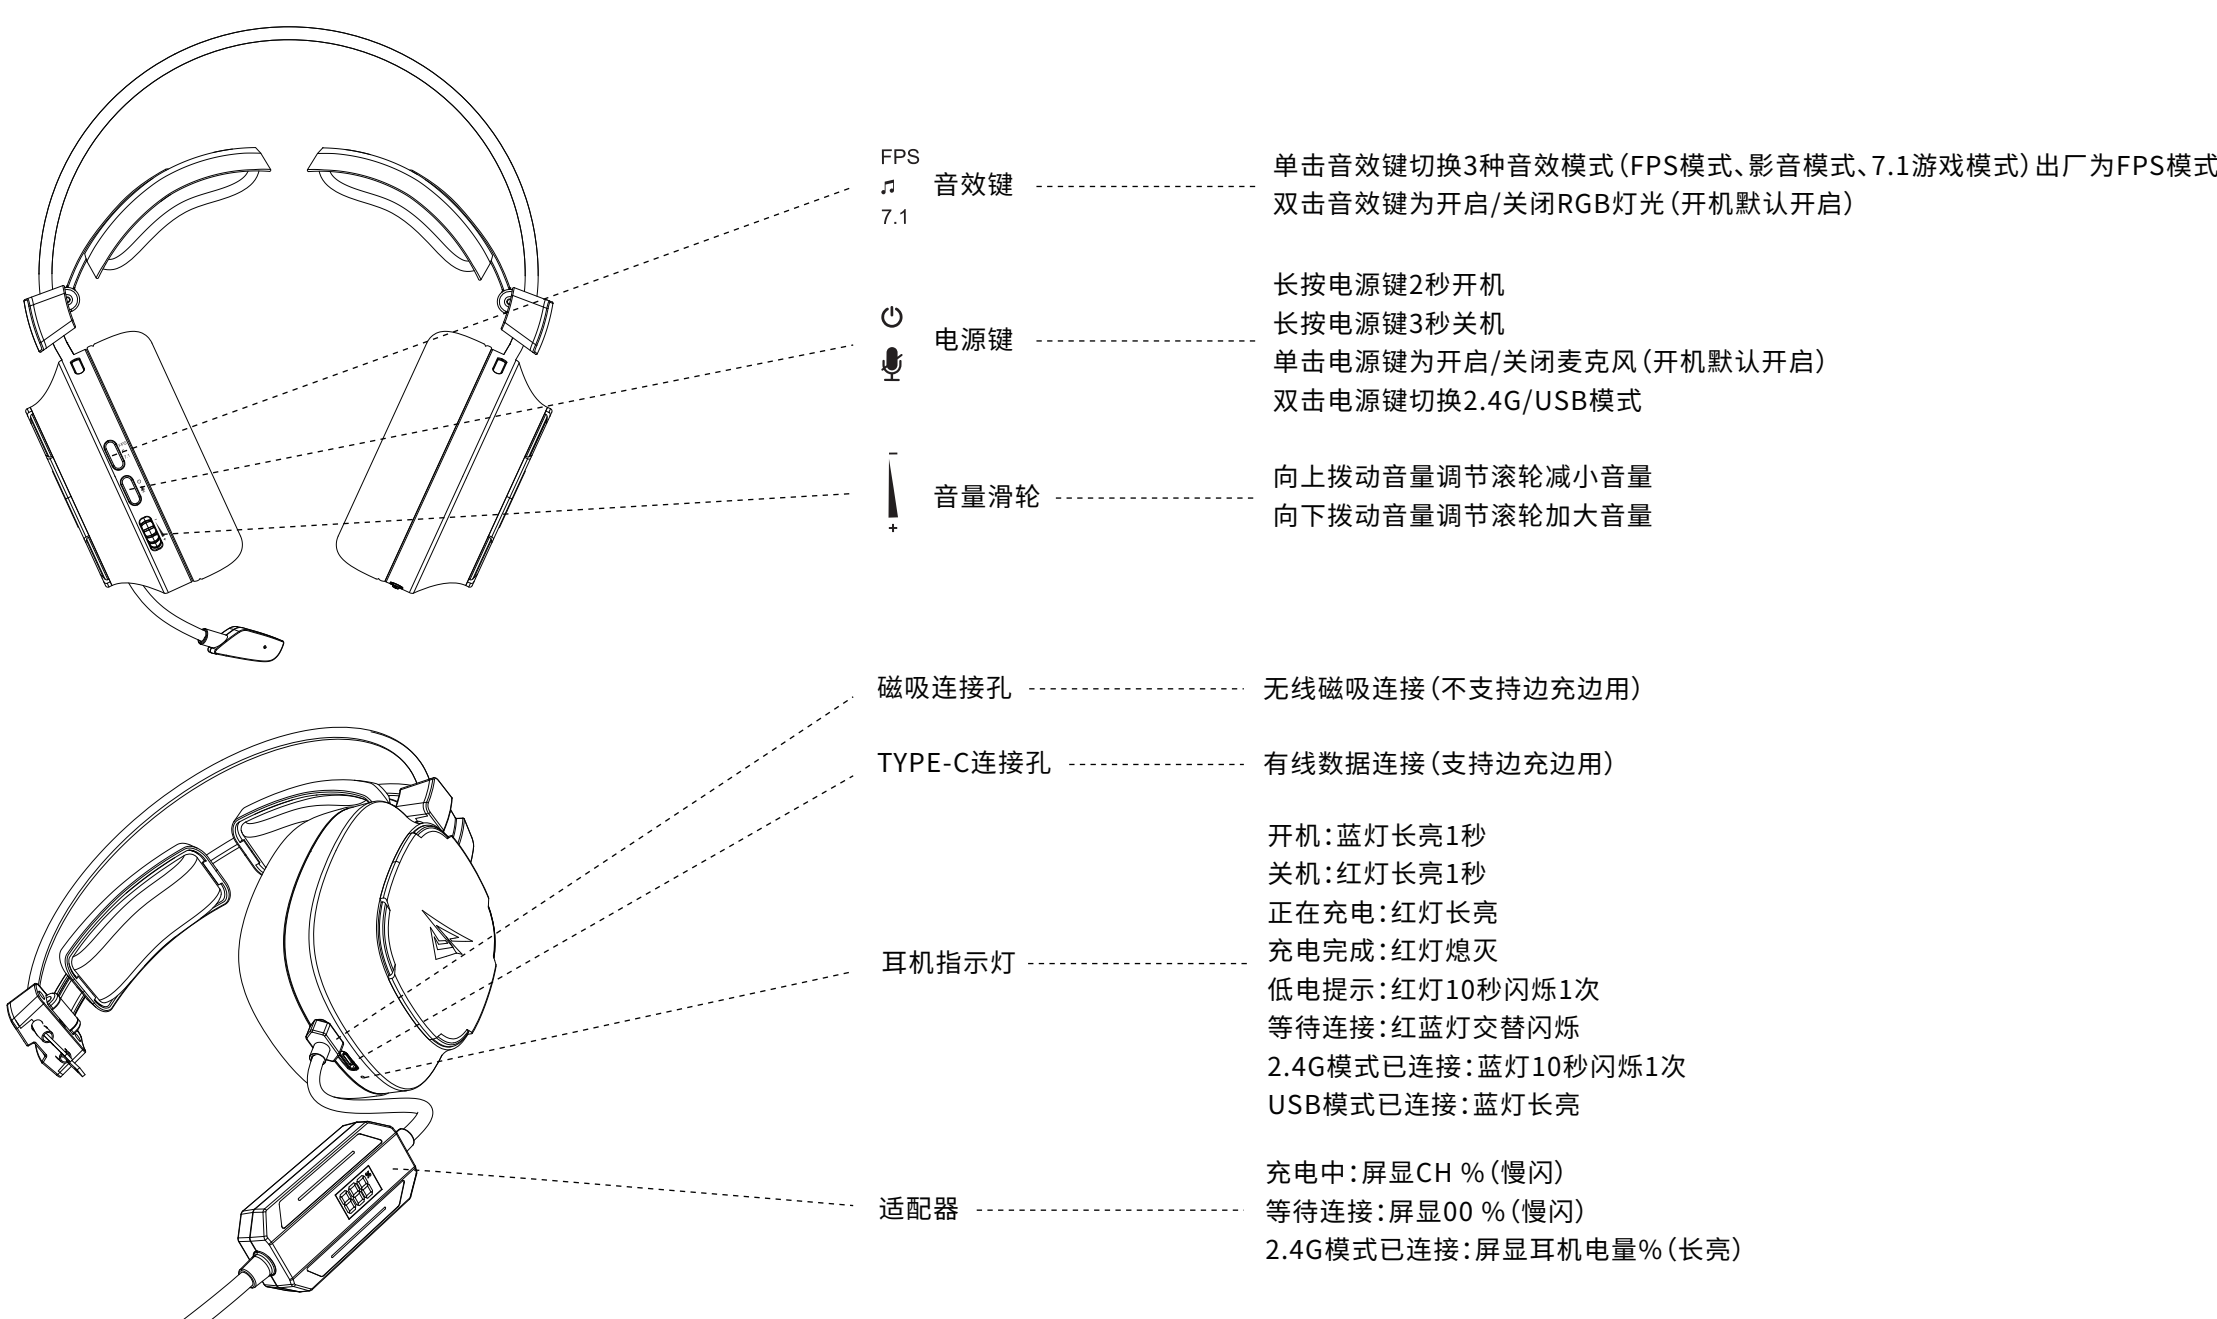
FPS
♬
7.1
音效键

单击音效键切换3种音效模式(FPS模式、影音模式、7.1游戏模式)出厂为FPS模式
双击音效键为开启/关闭RGB灯光(开机默认开启)

电源键

长按电源键2秒开机
长按电源键3秒关机
单击电源键为开启/关闭麦克风(开机默认开启)
双击电源键切换2.4G/USB模式

−
+
音量滑轮

向上拨动音量调节滚轮减小音量
向下拨动音量调节滚轮加大音量

磁吸连接孔

无线磁吸连接(不支持边充边用)

TYPE-C连接孔

有线数据连接(支持边充边用)

耳机指示灯

开机:蓝灯长亮1秒
关机:红灯长亮1秒
正在充电:红灯长亮
充电完成:红灯熄灭
低电提示:红灯10秒闪烁1次
等待连接:红蓝灯交替闪烁
2.4G模式已连接:蓝灯10秒闪烁1次
USB模式已连接:蓝灯长亮

适配器

充电中:屏显CH %(慢闪)
等待连接:屏显00 %(慢闪)
2.4G模式已连接:屏显耳机电量%(长亮)